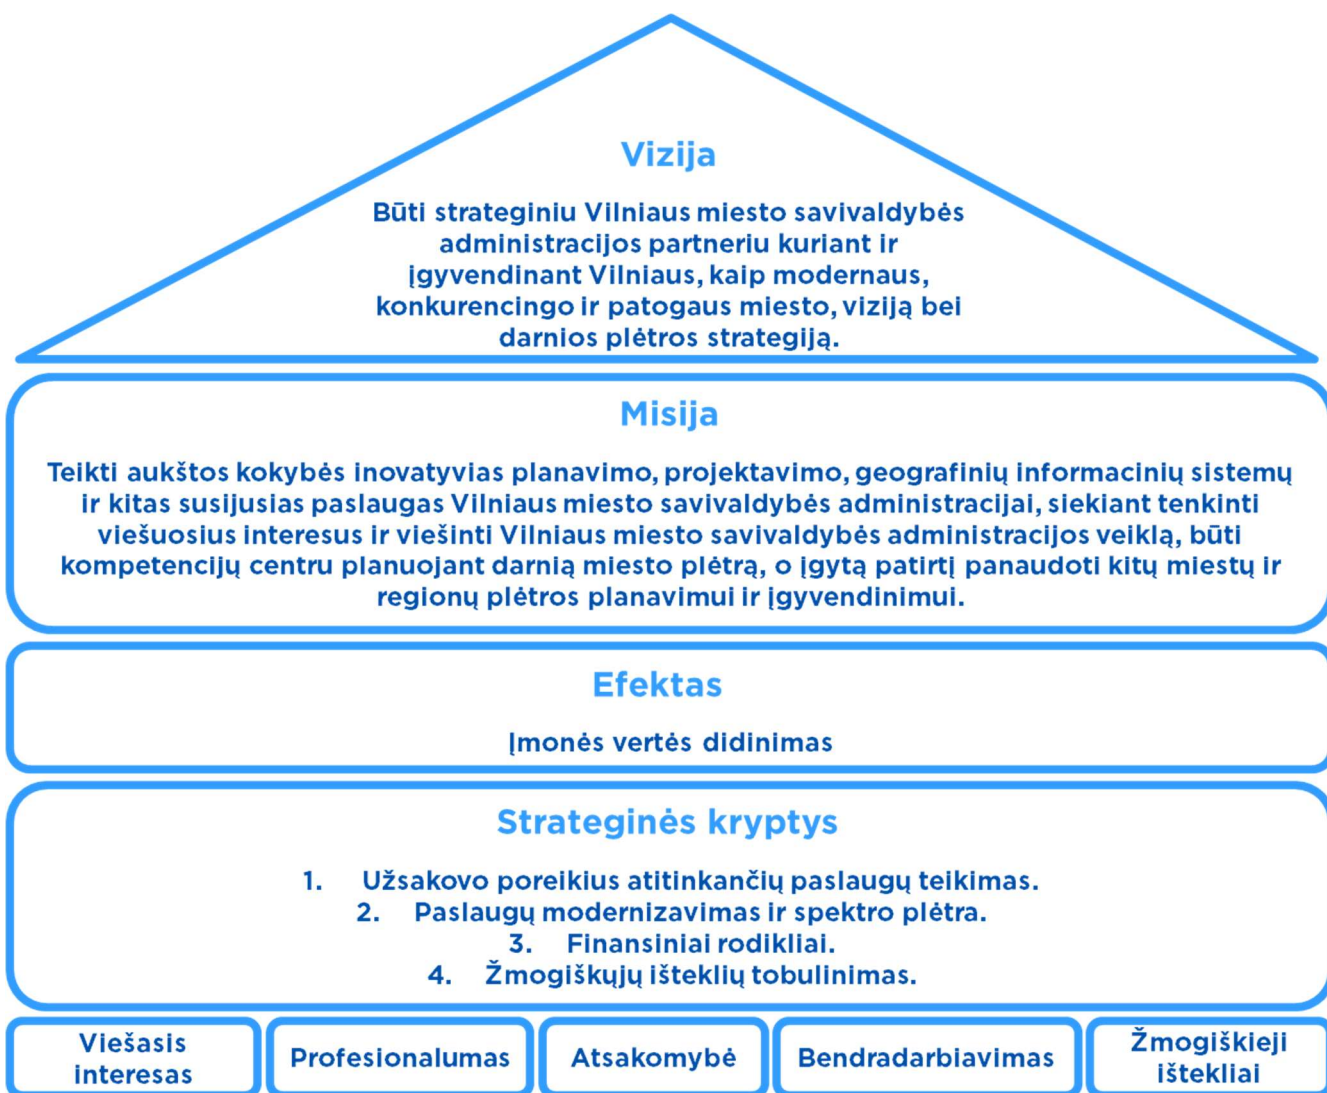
Vizija

Būti strateginiu Vilniaus miesto savivaldybės administracijos partneriu kuriant ir įgyvendinant Vilniaus, kaip modernaus, konkurencingo ir patogaus miesto, viziją bei darnios plėtros strategiją.

Misija

Teikti aukštos kokybės inovatyvias planavimo, projektavimo, geografinių informacinių sistemų ir kitas susijusias paslaugas Vilniaus miesto savivaldybės administracijai, siekiant tenkinti viešuosius interesus ir viešinti Vilniaus miesto savivaldybės administracijos veiklą, būti kompetencijų centru planuojant darnią miesto plėtrą, o įgytą patirtį panaudoti kitų miestų ir regionų plėtros planavimui ir įgyvendinimui.

Efektas

Įmonės vertės didinimas

Strateginės kryptys

1. Užsakovo poreikius atitinkančių paslaugų teikimas.
2. Paslaugų modernizavimas ir spektro plėtra.
3. Finansiniai rodikliai.
4. Žmogiškųjų išteklių tobulinimas.

Viešasis interesas

Profesionalumas

Atsakomybė

Bendradarbiavimas

Žmogiškieji ištekliai